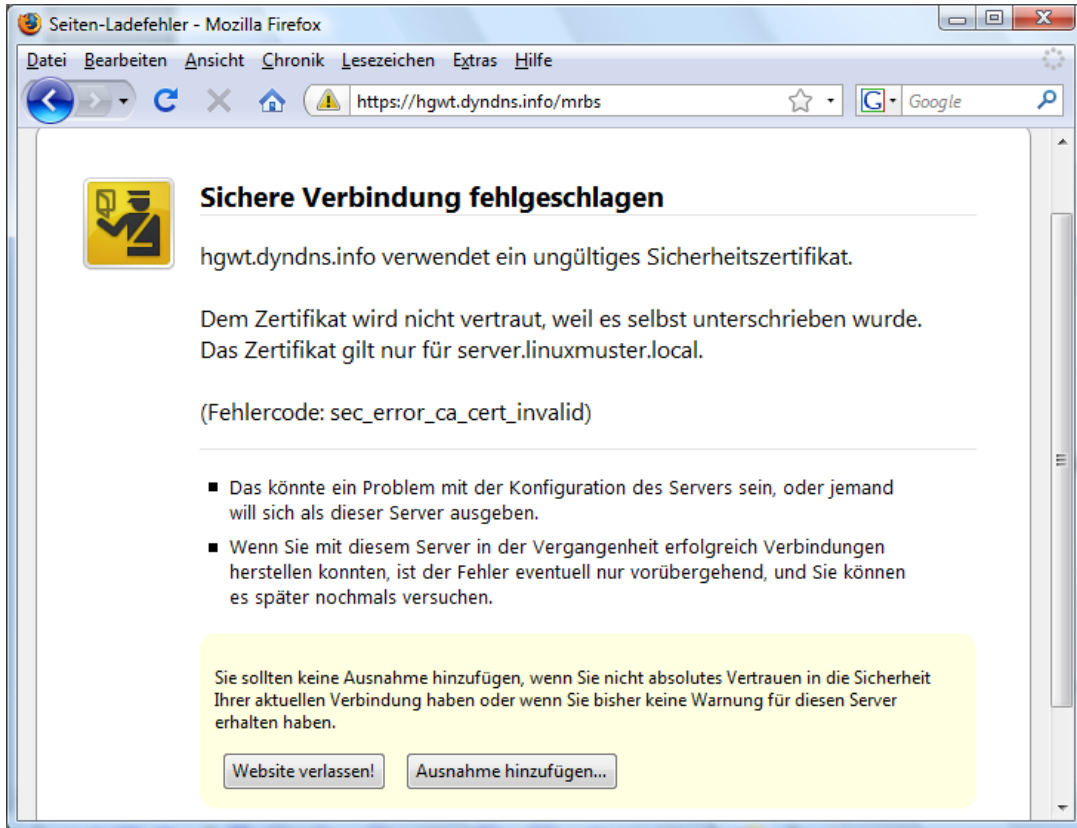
Seiten-Ladefehler - Mozilla Firefox

Datei Bearbeiten Ansicht Chronik Lesezeichen Extras Hilfe

https://hgwt.dyndns.info/mrbs

Google

Sichere Verbindung fehlgeschlagen

hgwt.dyndns.info verwendet ein ungültiges Sicherheitszertifikat.

Dem Zertifikat wird nicht vertraut, weil es selbst unterschrieben wurde. Das Zertifikat gilt nur für server.linuxmuster.local.

(Fehlercode: sec_error_ca_cert_invalid)

- Das könnte ein Problem mit der Konfiguration des Servers sein, oder jemand will sich als dieser Server ausgeben.
- Wenn Sie mit diesem Server in der Vergangenheit erfolgreich Verbindungen herstellen konnten, ist der Fehler eventuell nur vorübergehend, und Sie können es später nochmals versuchen.

Sie sollten keine Ausnahme hinzufügen, wenn Sie nicht absolutes Vertrauen in die Sicherheit Ihrer aktuellen Verbindung haben oder wenn Sie bisher keine Warnung für diesen Server erhalten haben.

Website verlassen!

Ausnahme hinzufügen...